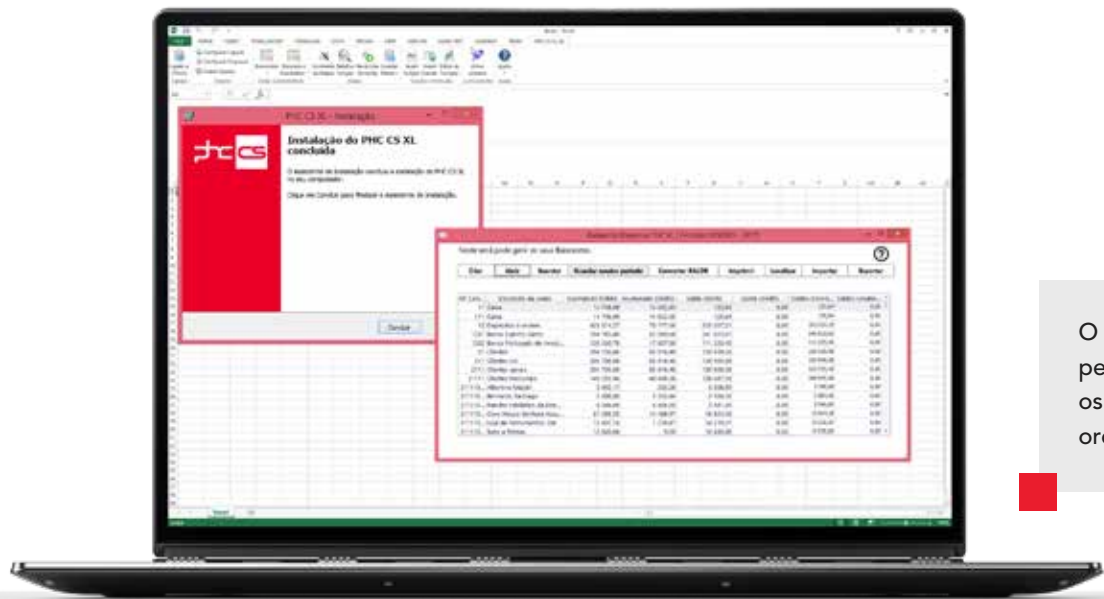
PHC CS XL - Instalação

phc cs

Instalação do PHC CS XL concluída

O assistente de instalação concluiu a instalação do PHC CS XL no seu computador.

Clique em Concluir para finalizar o assistente de instalação.

Concluir

Neste ecrã pode gerir os seus Balancetes.

Criar | Abrir | Apagar | Guardar novo período | Converter SNC | Importar | Localizar | Importar | Exportar

O
pe
os
or